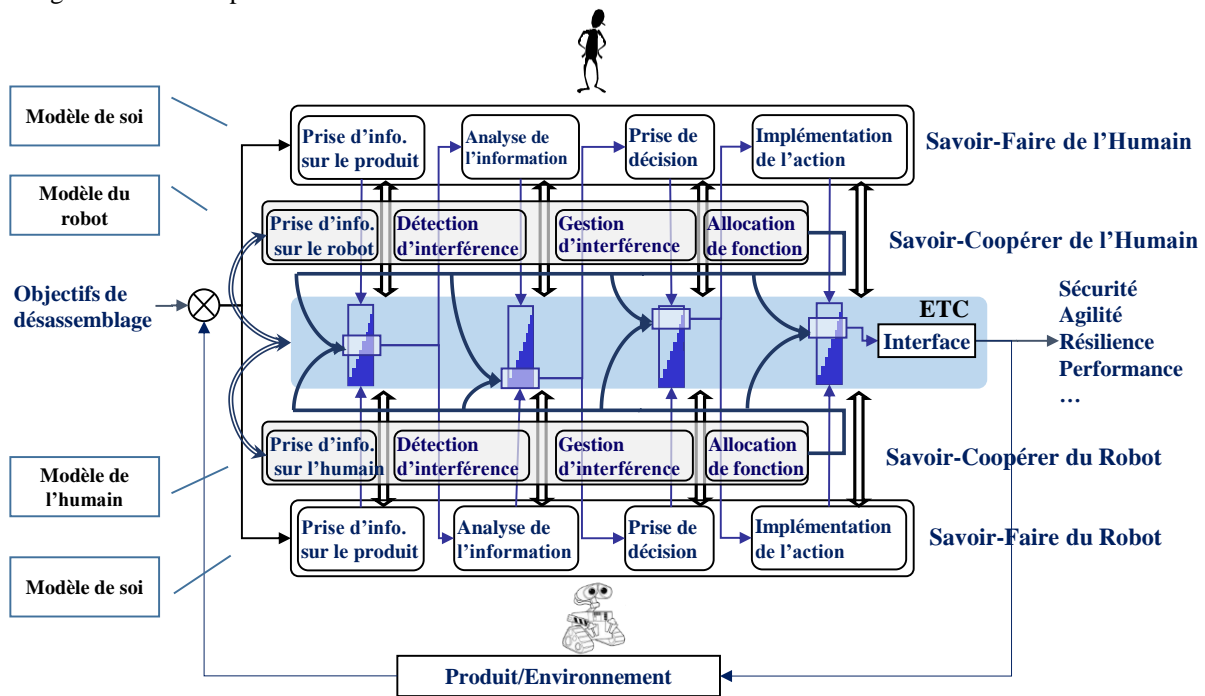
Modèle de soi

Modèle du robot

Objectifs de désassemblage

Modèle de l'humain

Modèle de soi

Prise d'info. sur le produit
Analyse de l'information
Prise de décision
Implémentation de l'action
Savoir-Faire de l'Humain

Prise d'info. sur le robot
Détection d'interférence
Gestion d'interférence
Allocation de fonction
Savoir-Coopérer de l'Humain

ETC
Interface

Sécurité
Agilité
Résilience
Performance
…

Prise d'info. sur l'humain
Détection d'interférence
Gestion d'interférence
Allocation de fonction
Savoir-Coopérer du Robot

Prise d'info. sur le produit
Analyse de l'information
Prise de décision
Implémentation de l'action
Savoir-Faire du Robot

Produit/Environnement